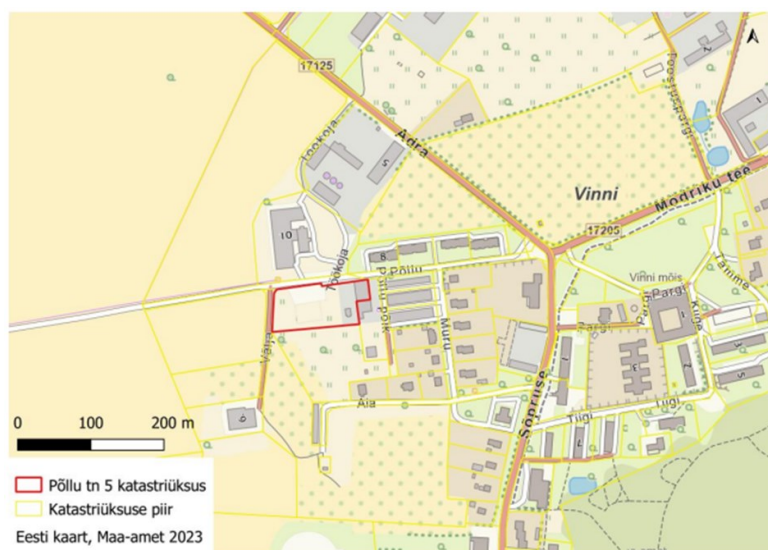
17125
Adra
Tööstuse
Vinni
Mõdriku tee
17205
Lookoja
Põllu
Põllu põik
Muru
Vinni mõis
Pargi
Pargi
Tamme
Kiriku
Välja
Aia
Sõpruse
Tiigi
Tiigi
Posti
10
8
5
6
1
3
5
0
100
200 m
Põllu tn 5 katastriüksus
Katastriüksuse piir
Eesti kaart, Maa-amet 2023